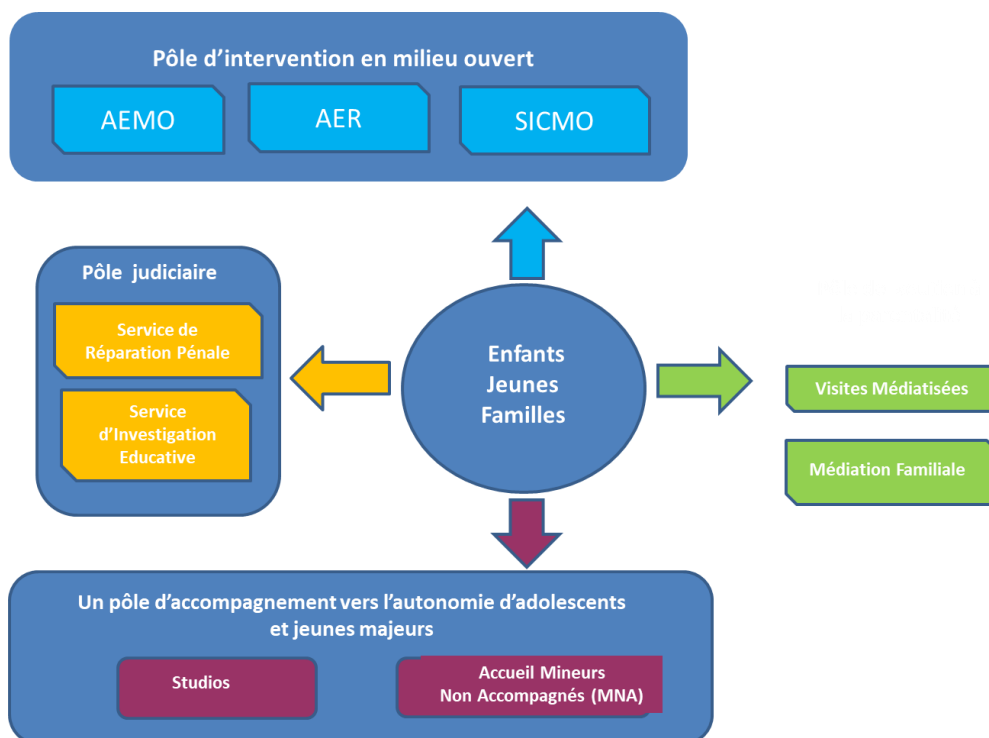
Pôle d'intervention en milieu ouvert

AEMO

AER

SICMO

Pôle judiciaire

Service de Réparation Pénale

Service d'Investigation Educative

Enfants
Jeunes
Familles

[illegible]

Visites Médiatisées

Médiation Familiale

Un pôle d'accompagnement vers l'autonomie d'adolescents et jeunes majeurs

Studios

Accueil Mineurs Non Accompagnés (MNA)